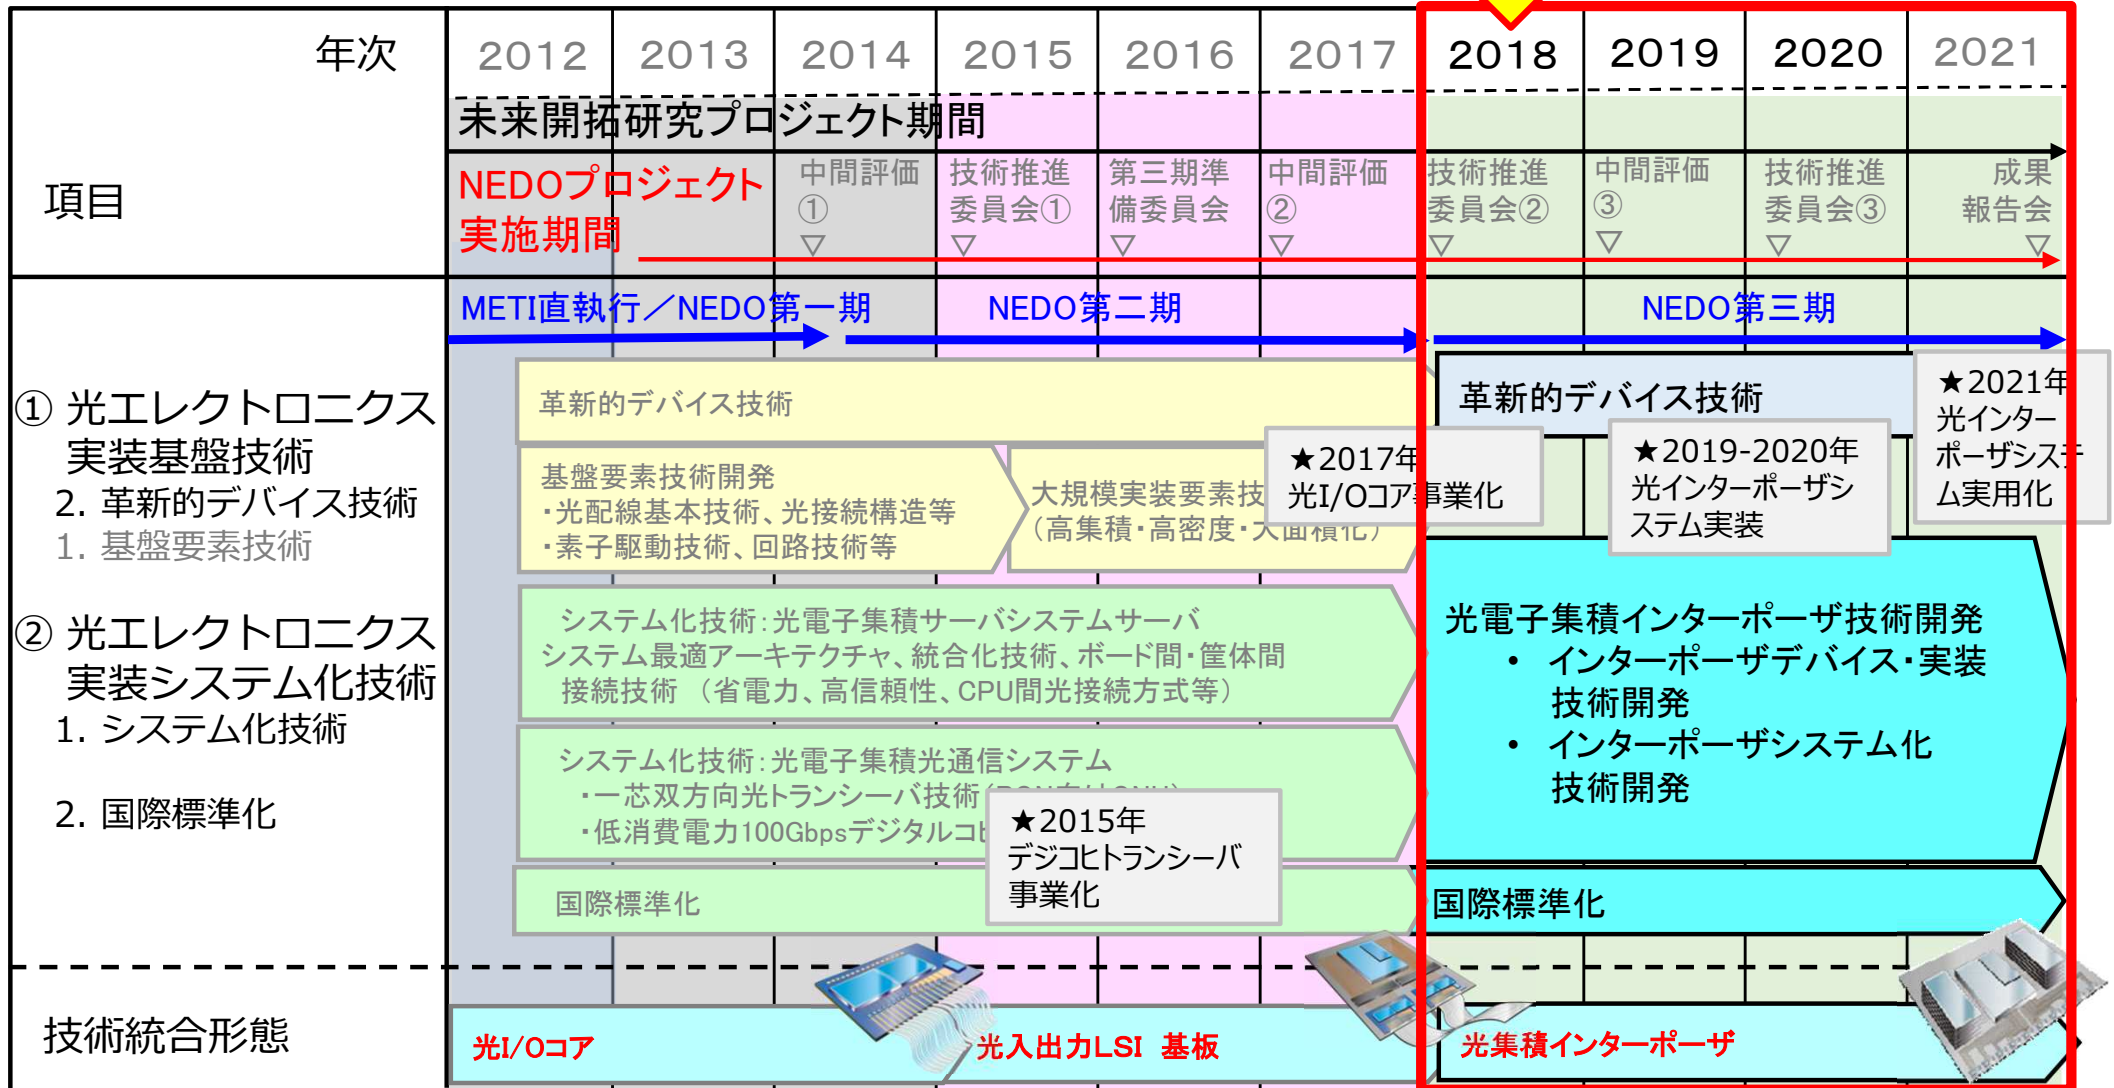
| 年次 | 2012 | 2013 | 2014 | 2015 | 2016 | 2017 | 2018 | 2019 | 2020 | 2021 |
|---|---|---|---|---|---|---|---|---|---|---|

未来開拓研究プロジェクト期間

項目

NEDOプロジェクト実施期間

中間評価① ▽

技術推進委員会① ▽

第三期準備委員会 ▽

中間評価② ▽

技術推進委員会② ▽

中間評価③ ▽

技術推進委員会③ ▽

成果報告会 ▽

METI直執行／NEDO第一期

NEDO第二期

NEDO第三期

① 光エレクトロニクス実装基盤技術
2. 革新的デバイス技術
1. 基盤要素技術

革新的デバイス技術

基盤要素技術開発
・光配線基本技術、光接続構造等
・素子駆動技術、回路技術等

大規模実装要素技
（高集積・高密度・大面積化）

★2017年
光I/Oコア事業化

革新的デバイス技術

★2019-2020年
光インターポーザシステム実装

★2021年
光インターポーザシステム実用化

② 光エレクトロニクス実装システム化技術
1. システム化技術

2. 国際標準化

システム化技術：光電子集積サーバシステムサーバシステム最適アーキテクチャ、統合化技術、ボード間・筐体間接続技術 （省電力、高信頼性、CPU間光接続方式等）

システム化技術：光電子集積光通信システム
・一芯双方向光トランシーバ技術 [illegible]
・低消費電力100Gbpsデジタルコヒ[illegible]

★2015年
デジコヒトランシーバ事業化

光電子集積インターポーザ技術開発
• インターポーザデバイス・実装技術開発
• インターポーザシステム化技術開発

国際標準化

国際標準化

技術統合形態

光I/Oコア

光入出力LSI 基板

光集積インターポーザ